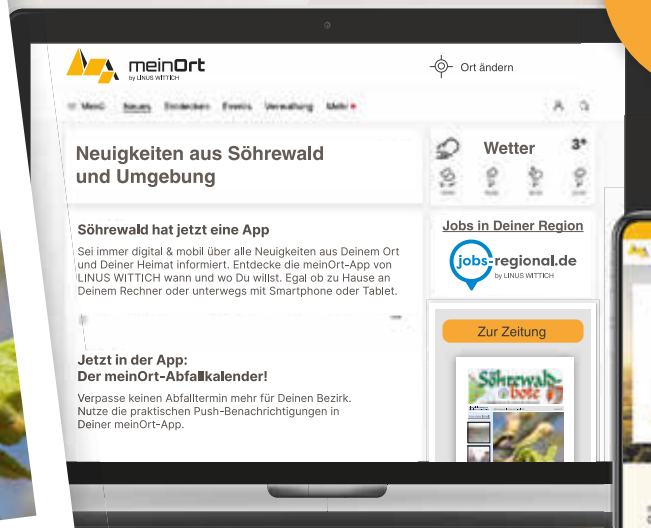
meinOrt
by LINUS WITTICH

Ort ändern

Menü Neues Entdecken Events Verwaltung Mehr

Neuigkeiten aus Söhrewald und Umgebung

Wetter
3°

Söhrewald hat jetzt eine App

Sei immer digital & mobil über alle Neuigkeiten aus Deinem Ort und Deiner Heimat informiert. Entdecke die meinOrt-App von LINUS WITTICH wann und wo Du willst. Egal ob zu Hause an Deinem Rechner oder unterwegs mit Smartphone oder Tablet.

Jobs in Deiner Region

jobs-regional.de
by LINUS WITTICH

Zur Zeitung

Söhrewald bote

Jetzt in der App:
Der meinOrt-Abfallkalender!

Verpasse keinen Abfalltermin mehr für Deinen Bezirk. Nutze die praktischen Push-Benachrichtigungen in Deiner meinOrt-App.